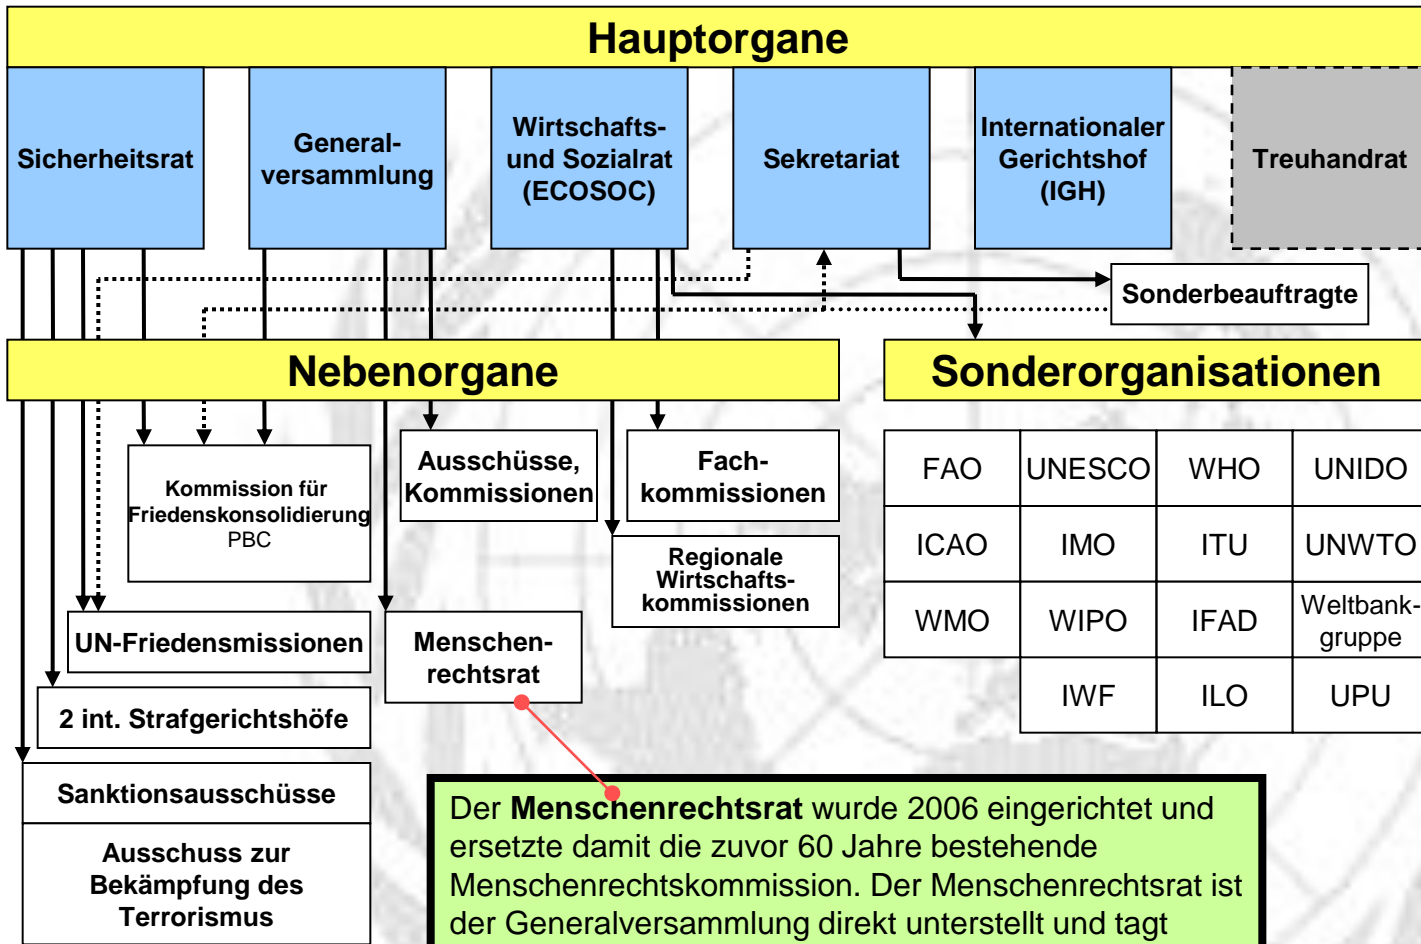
Hauptorgane

Sicherheitsrat

Generalversammlung

Wirtschafts- und Sozialrat (ECOSOC)

Sekretariat

Internationaler Gerichtshof (IGH)

Treuhandrat

Sonderbeauftragte

Nebenorgane

Sonderorganisationen

Kommission für Friedenskonsolidierung PBC

Ausschüsse, Kommissionen

Fachkommissionen

Regionale Wirtschaftskommissionen

UN-Friedensmissionen

Menschenrechtsrat

2 int. Strafgerichtshöfe

Sanktionsausschüsse

Ausschuss zur Bekämpfung des Terrorismus

| FAO | UNESCO | WHO | UNIDO |
|---|---|---|---|
| ICAO | IMO | ITU | UNWTO |
| WMO | WIPO | IFAD | Weltbankgruppe |
| | IWF | ILO | UPU |

Der **Menschenrechtsrat** wurde 2006 eingerichtet und ersetzte damit die zuvor 60 Jahre bestehende Menschenrechtskommission. Der Menschenrechtsrat ist der Generalversammlung direkt unterstellt und tagt